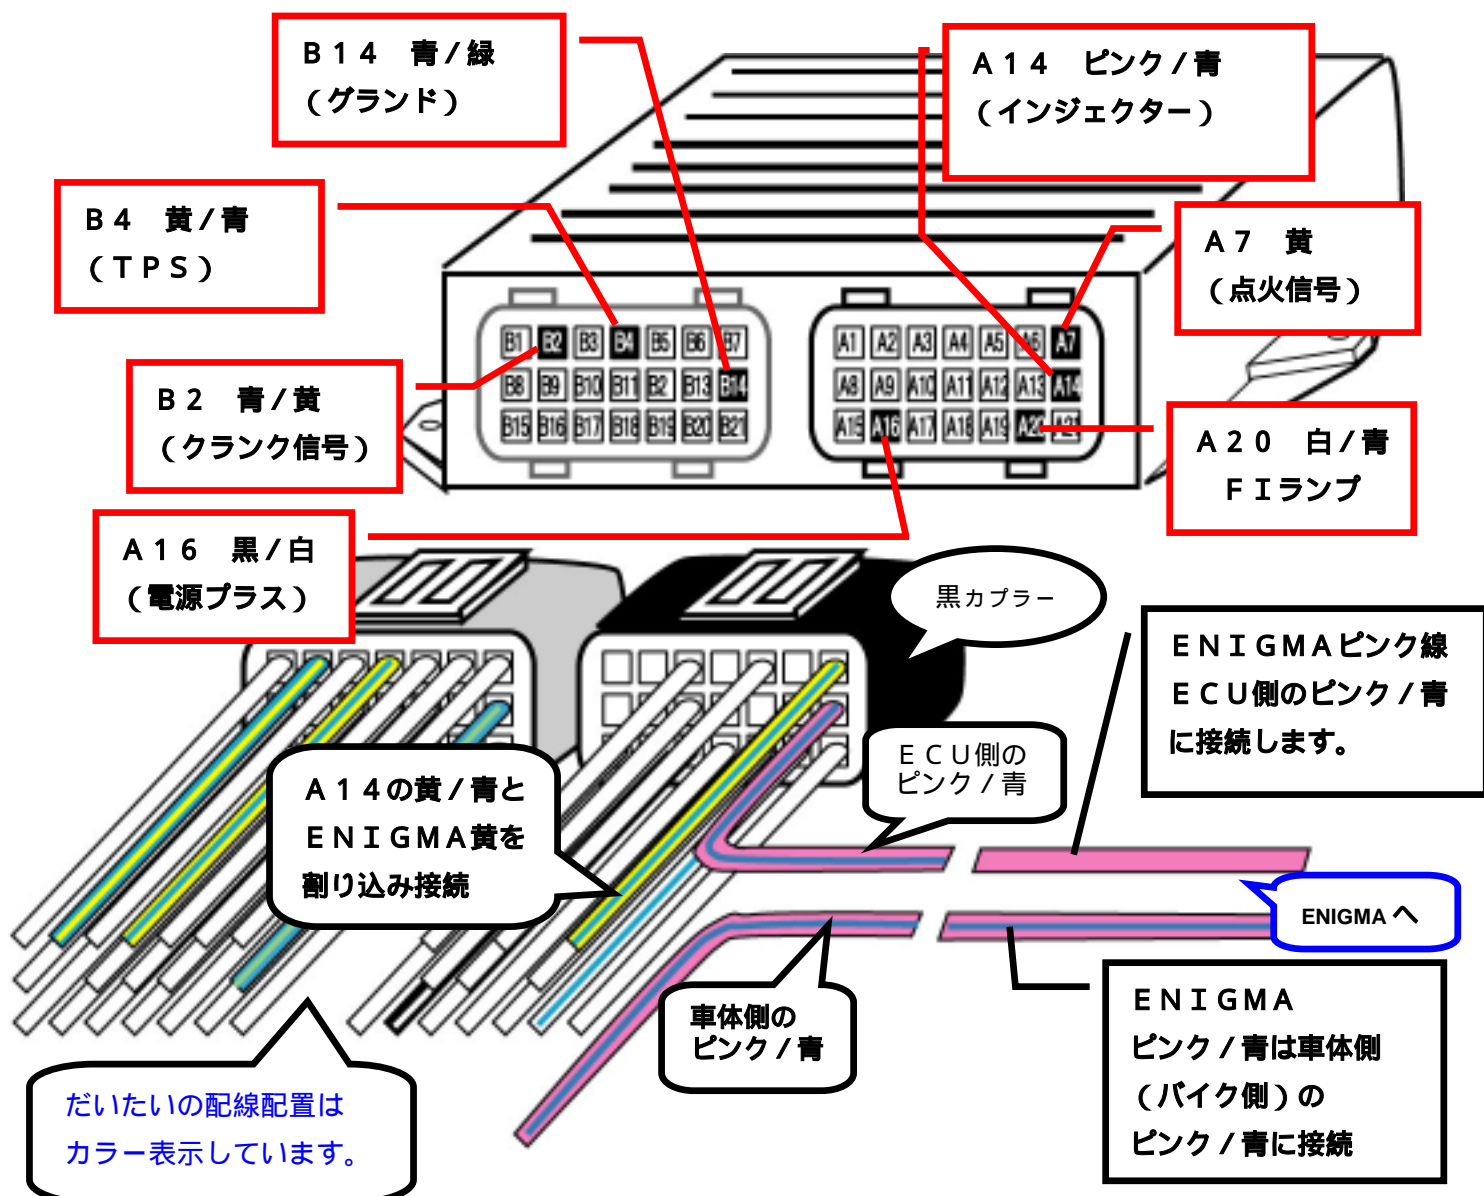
Ｂ１４　青／緑
（グランド）

Ａ１４　ピンク／青
（インジェクター）

Ｂ４　黄／青
（ＴＰＳ）

Ａ７　黄
（点火信号）

Ｂ２　青／黄
（クランク信号）

Ａ２０　白／青
ＦＩランプ

Ａ１６　黒／白
（電源プラス）

B1 B2 B3 B4 B5 B6 B7
B8 B9 B10 B11 B12 B13 B14
B15 B16 B17 B18 B19 B20 B21

A1 A2 A3 A4 A5 A6 A7
A8 A9 A10 A11 A12 A13 A14
A15 A16 A17 A18 A19 A20 A21

黒カプラー

ＥＮＩＧＭＡピンク線
ＥＣＵ側のピンク／青
に接続します。

ＥＣＵ側の
ピンク／青

Ａ１４の黄／青と
ＥＮＩＧＭＡ黄を
割り込み接続

ENIGMA へ

車体側の
ピンク／青

ＥＮＩＧＭＡ
ピンク／青は車体側
（バイク側）の
ピンク／青に接続

だいたいの配線配置は
カラー表示しています。